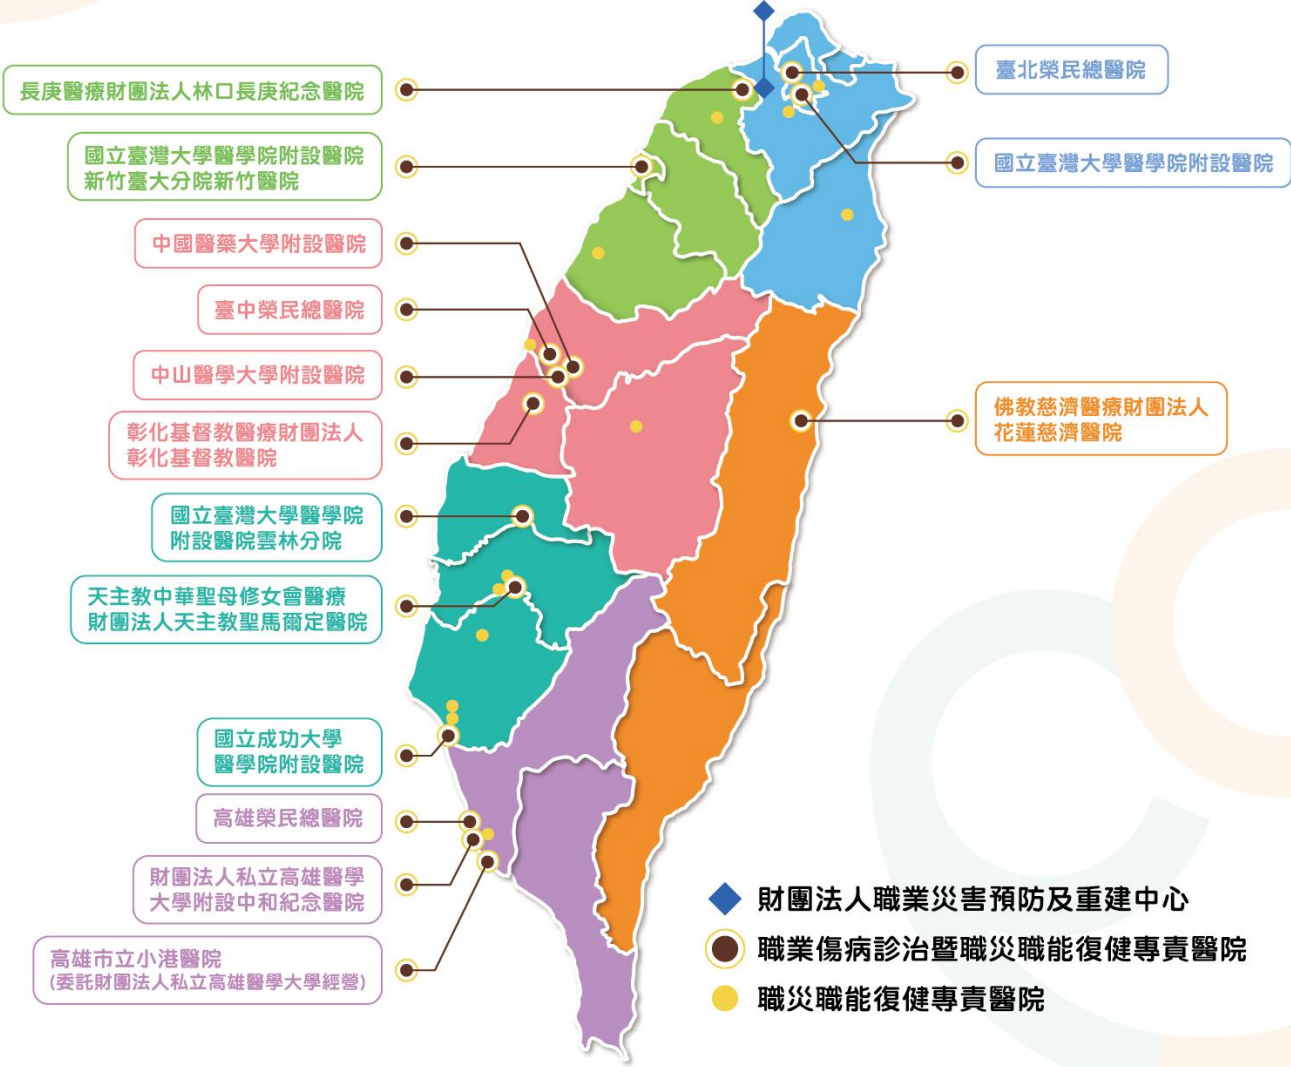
長庚醫療財團法人林口長庚紀念醫院

國立臺灣大學醫學院附設醫院新竹臺大分院新竹醫院

中國醫藥大學附設醫院

臺中榮民總醫院

中山醫學大學附設醫院

彰化基督教醫療財團法人彰化基督教醫院

國立臺灣大學醫學院附設醫院雲林分院

天主教中華聖母修女會醫療財團法人天主教聖馬爾定醫院

國立成功大學醫學院附設醫院

高雄榮民總醫院

財團法人私立高雄醫學大學附設中和紀念醫院

高雄市立小港醫院
(委託財團法人私立高雄醫學大學經營)

臺北榮民總醫院

國立臺灣大學醫學院附設醫院

佛教慈濟醫療財團法人花蓮慈濟醫院

財團法人職業災害預防及重建中心

職業傷病診治暨職災職能復健專責醫院

職災職能復健專責醫院